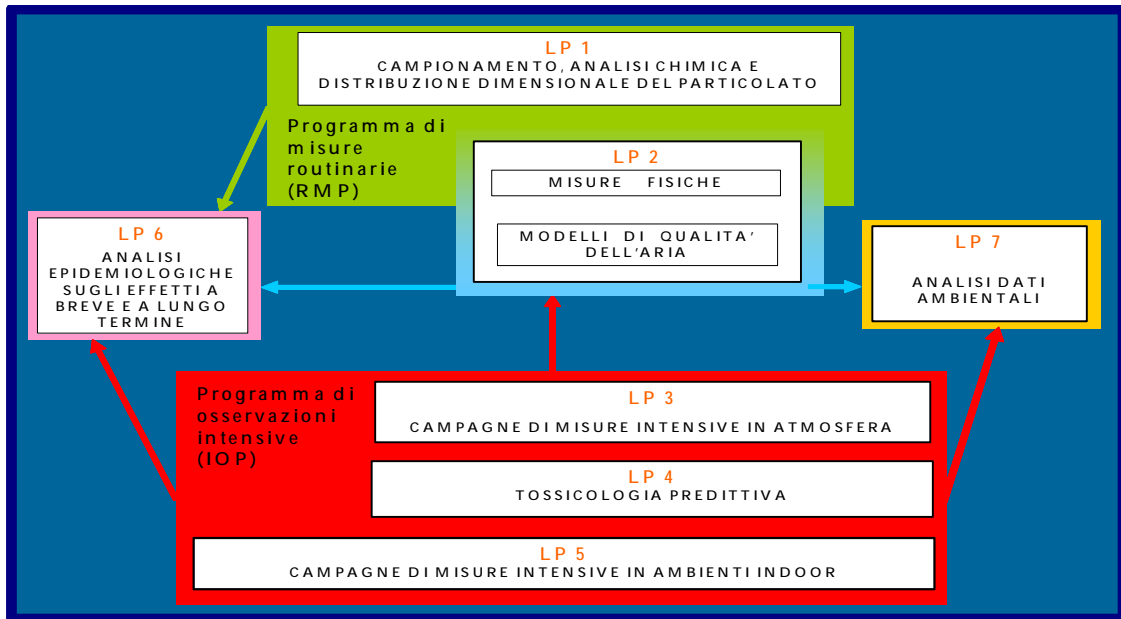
LP 1
CAMPIONAMENTO, ANALISI CHIMICA E DISTRIBUZIONE DIMENSIONALE DEL PARTICOLATO

Programma di misure routinarie (RMP)

LP 2
MISURE FISICHE
MODELLI DI QUALITA' DELL'ARIA

LP 6
ANALISI EPIDEMIOLOGICHE SUGLI EFFETTI A BREVE E A LUNGO TERMINE

LP 7
ANALISI DATI AMBIENTALI

Programma di osservazioni intensive (IOP)

LP 3
CAMPAGNE DI MISURE INTENSIVE IN ATMOSFERA

LP 4
TOSSICOLOGIA PREDITTIVA

LP 5
CAMPAGNE DI MISURE INTENSIVE IN AMBIENTI INDOOR